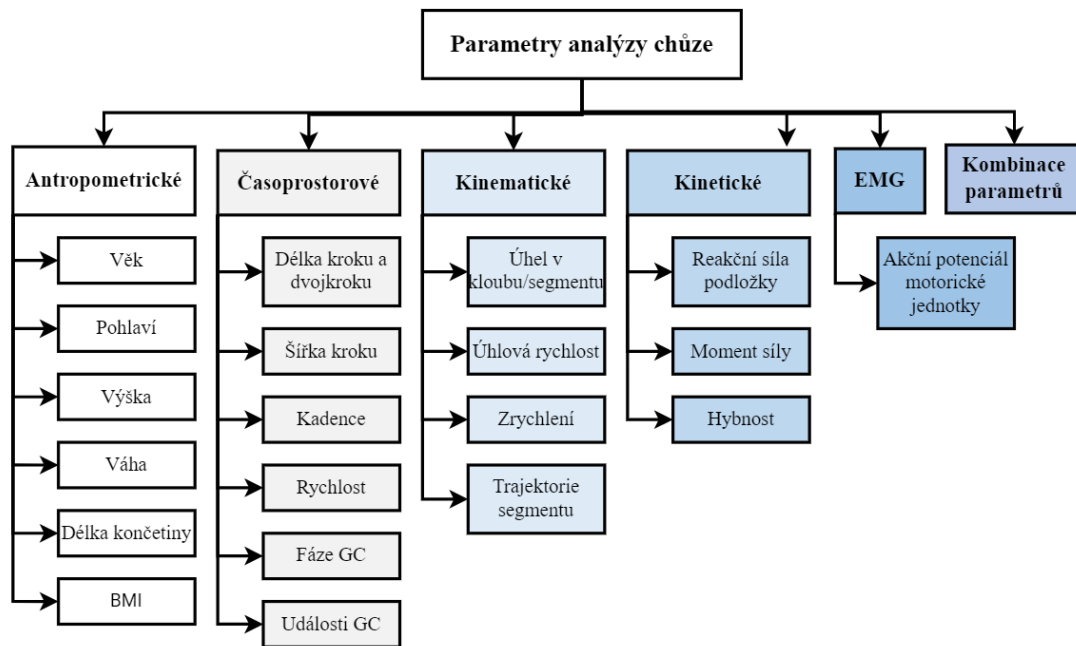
Parametry analýzy chůze

Antropometrické

Věk

Pohlaví

Výška

Váha

Délka končetiny

BMI

Časoprostorové

Délka kroku a dvojkroku

Šířka kroku

Kadence

Rychlost

Fáze GC

Události GC

Kinematické

Úhel v kloubu/segmentu

Úhlová rychlost

Zrychlení

Trajektorie segmentu

Kinetické

Reakční síla podložky

Moment síly

Hybnost

EMG

Akční potenciál motorické jednotky

Kombinace parametrů